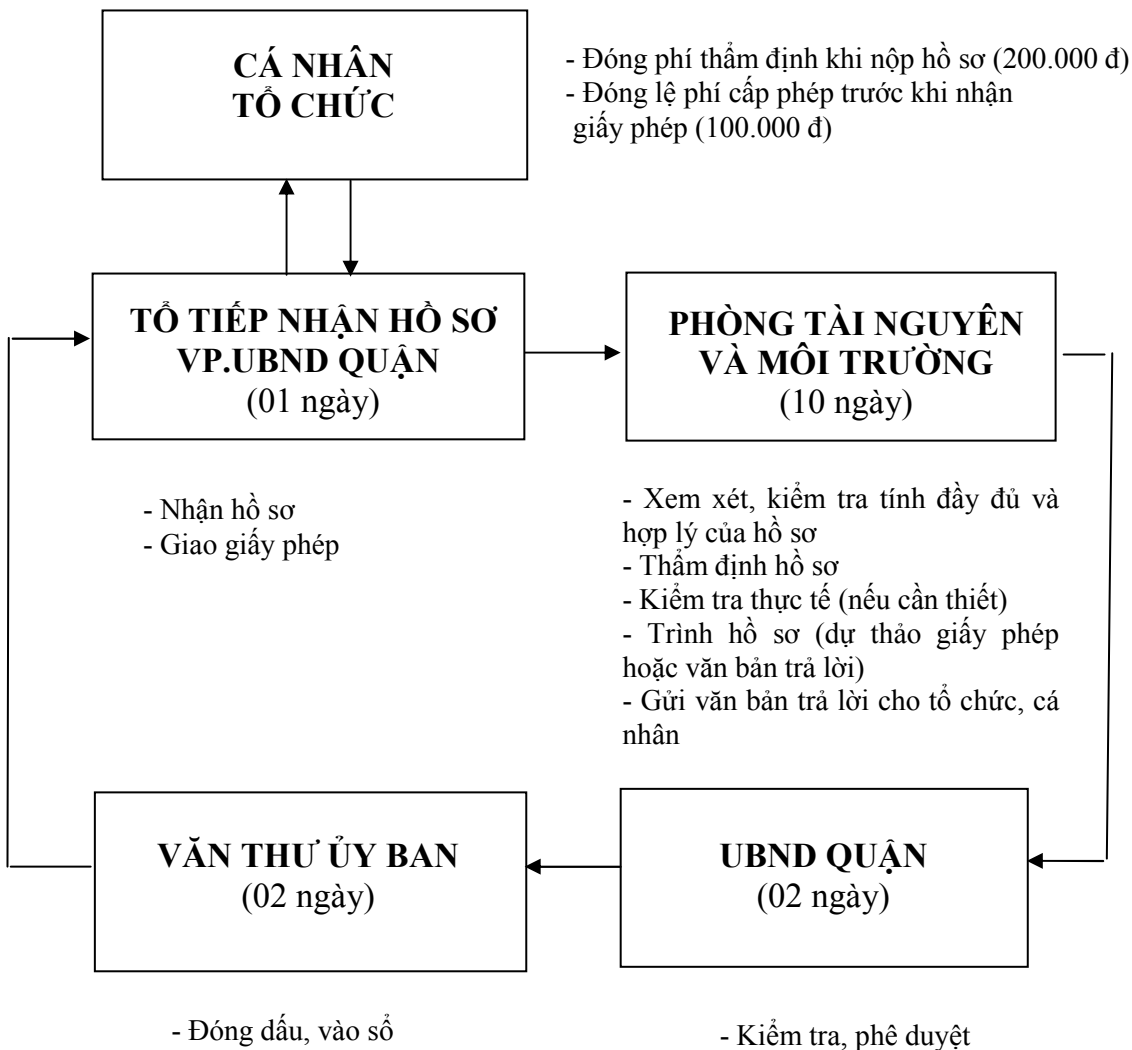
CÁ NHÂN
TỔ CHỨC

- Đóng phí thẩm định khi nộp hồ sơ (200.000 đ)
- Đóng lệ phí cấp phép trước khi nhận giấy phép (100.000 đ)

TỔ TIẾP NHẬN HỒ SƠ
VP.UBND QUẬN
(01 ngày)

PHÒNG TÀI NGUYÊN
VÀ MÔI TRƯỜNG
(10 ngày)

- Nhận hồ sơ
- Giao giấy phép

- Xem xét, kiểm tra tính đầy đủ và hợp lý của hồ sơ
- Thẩm định hồ sơ
- Kiểm tra thực tế (nếu cần thiết)
- Trình hồ sơ (dự thảo giấy phép hoặc văn bản trả lời)
- Gửi văn bản trả lời cho tổ chức, cá nhân

VĂN THƯ ỦY BAN
(02 ngày)

UBND QUẬN
(02 ngày)

- Đóng dấu, vào sổ

- Kiểm tra, phê duyệt